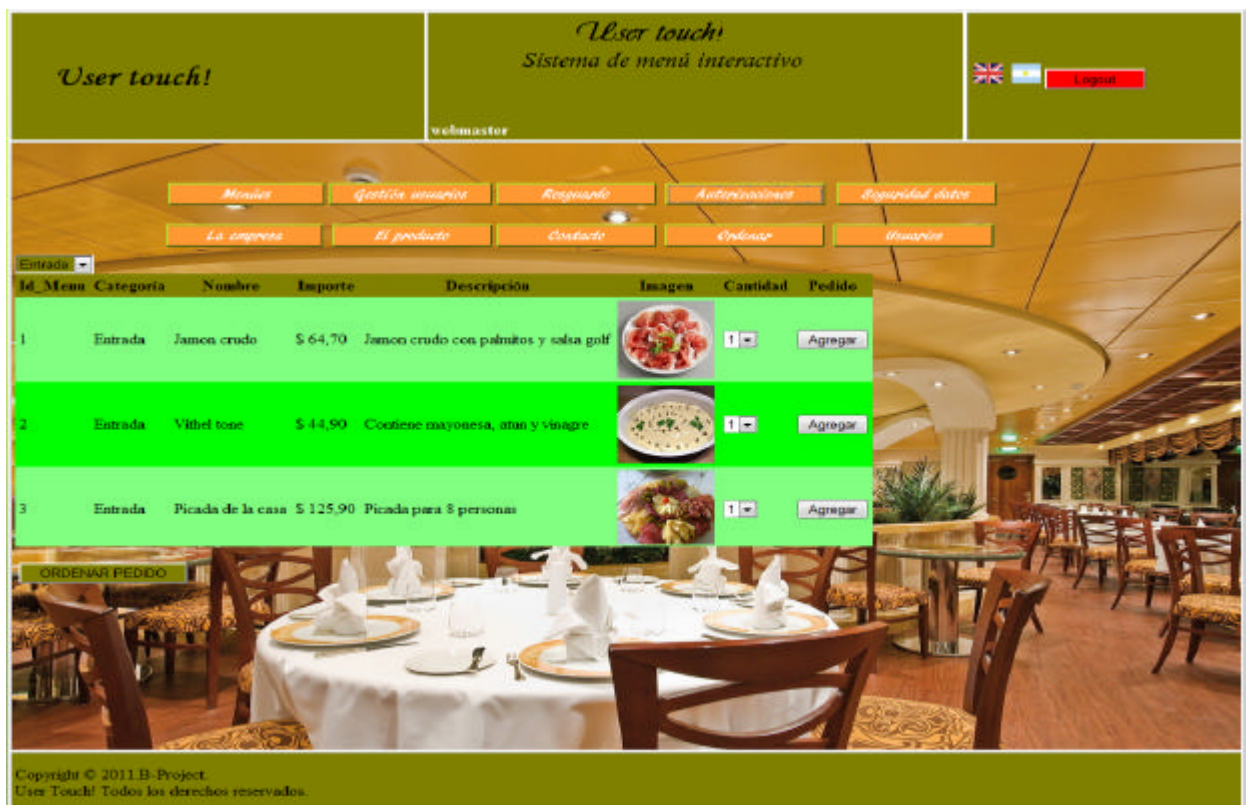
User touch!

User touch!
Sistema de menú interactivo

webmaster

Logout

Menúes | Gestión usuarios | Resguardo | Autorizaciones | Seguridad datos

La empresa | El producto | Contacto | Ordenar | Usuarios

Entrada

| Id_Menu | Categoría | Nombre | Importe | Descripción | Imagen | Cantidad | Pedido |
|---|---|---|---|---|---|---|---|
| 1 | Entrada | Jamon crudo | $ 64,70 | Jamon crudo con palmitos y salsa golf | | 1 | Agregar |
| 2 | Entrada | Vithel tone | $ 44,90 | Contiene mayonesa, atun y vinagre | | 1 | Agregar |
| 3 | Entrada | Picada de la casa | $ 125,90 | Picada para 8 personas | | 1 | Agregar |

ORDENAR PEDIDO

Copyright © 2011.B-Project.
User Touch! Todos los derechos reservados.